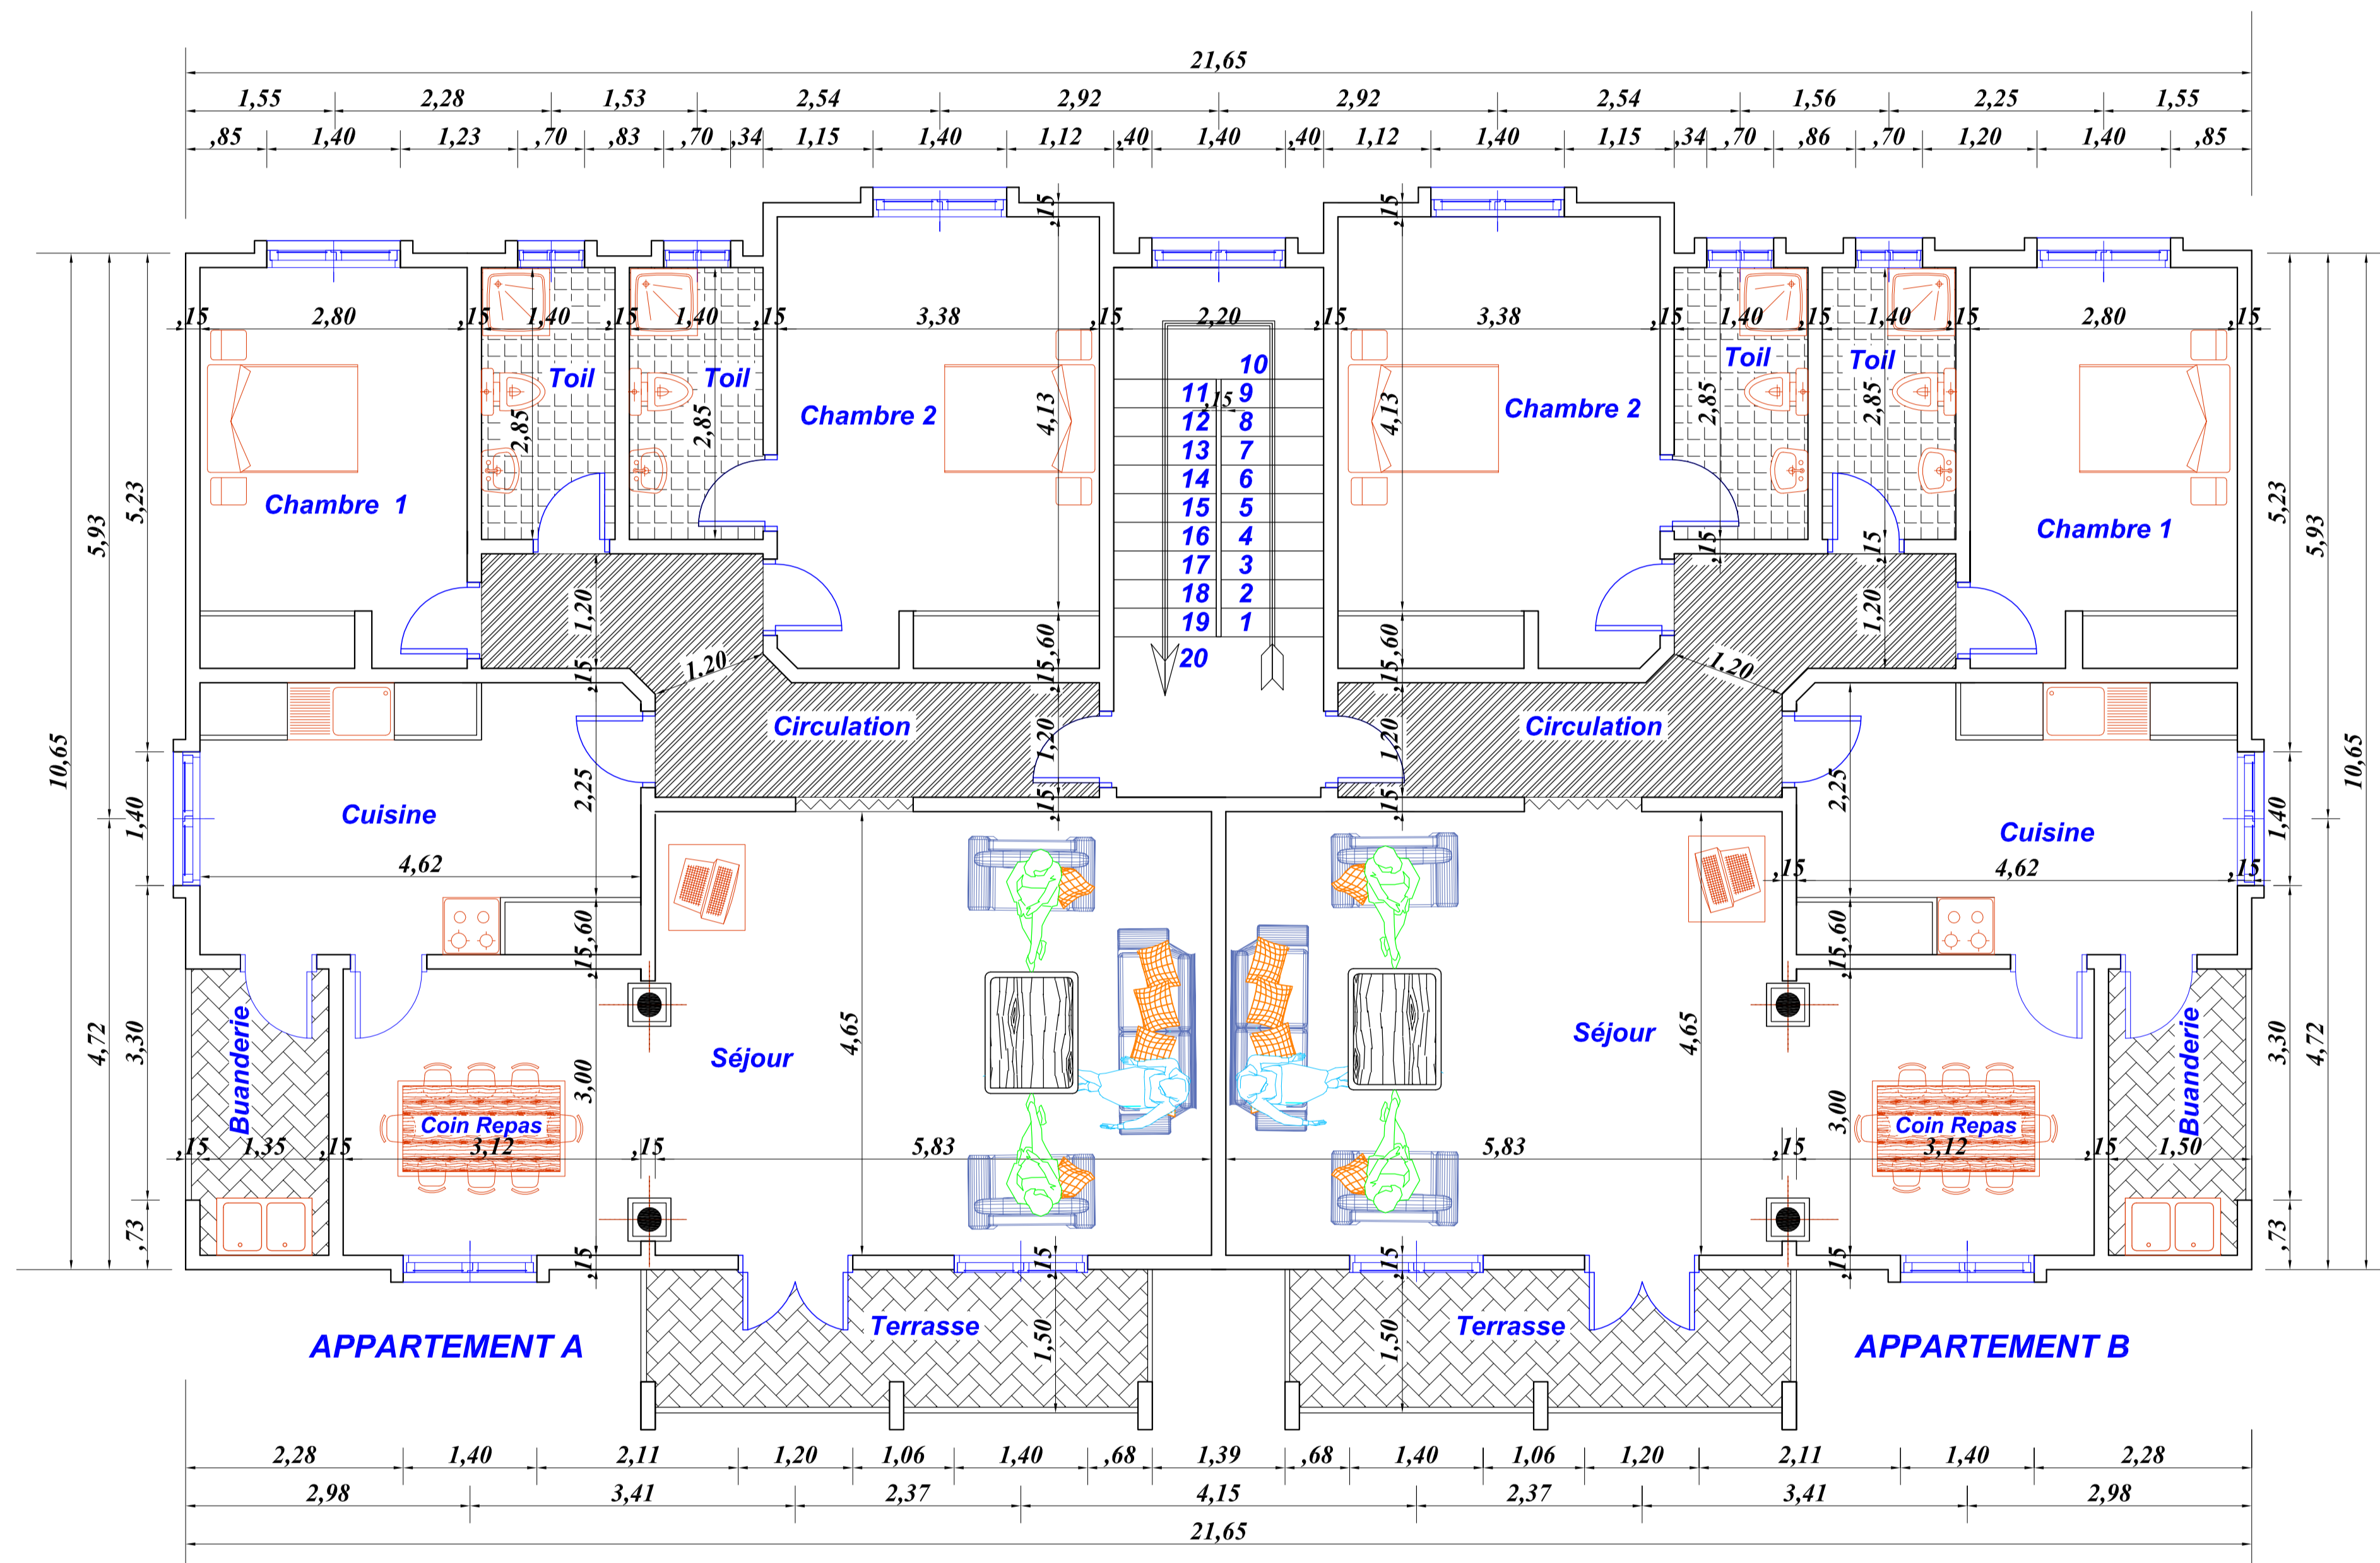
21,65

1,55 2,28 1,53 2,54 2,92 2,92 2,54 1,56 2,25 1,55

,85 1,40 1,23 ,70 ,83 ,70 ,34 1,15 1,40 1,12 ,40 1,40 ,40 1,12 1,40 1,15 ,34 ,70 ,86 ,70 1,20 1,40 ,85

,15 ,15 ,15

,15 2,80 ,15 1,40 ,15 1,40 ,15 3,38 ,15 2,20 ,15 3,38 ,15 1,40 ,15 1,40 ,15 2,80 ,15

Toil Toil Chambre 2 Toil Toil Chambre 2

2,85 2,85 4,13 4,13 2,85 2,85

10
11 9
,15
12 8
13 7
14 6
15 5
16 4
17 3
18 2
19 1
20

Chambre 1 Chambre 1

1,20 1,20 ,15 ,15 1,20 1,20

15,60 15,60

Circulation Circulation

1,20 1,20 ,15 ,15 ,15 ,15

5,93 5,23 10,65 1,40 4,72 3,30 ,73

5,23 5,93 10,65 1,40 3,30 4,72 ,73

Cuisine 2,25 Cuisine 2,25

4,62 4,62 ,15 ,15

15,60 15,60

Séjour 4,65 Séjour 4,65

Buanderie Coin Repas 3,00 Coin Repas 3,00 Buanderie

,15 1,35 ,15 3,12 ,15 5,83 5,83 ,15 3,12 ,15 1,50

,15 ,15 ,15 ,15

Terrasse 1,50 Terrasse 1,50

APPARTEMENT A APPARTEMENT B

2,28 1,40 2,11 1,20 1,06 1,40 ,68 1,39 ,68 1,40 1,06 1,20 2,11 1,40 2,28

2,98 3,41 2,37 4,15 2,37 3,41 2,98

21,65